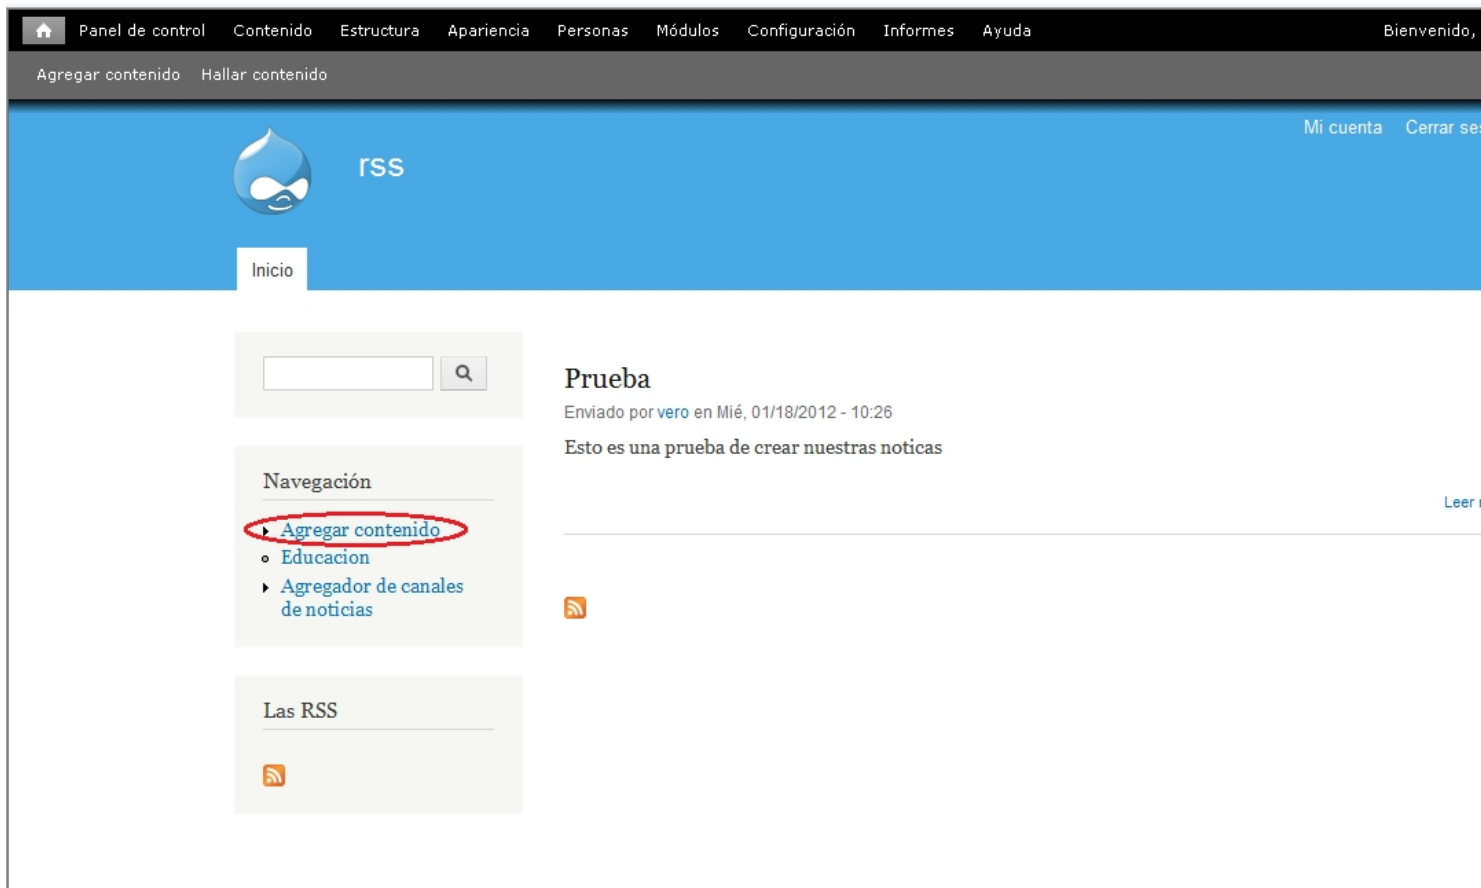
Panel de control Contenido Estructura Apariencia Personas Módulos Configuración Informes Ayuda Bienvenido,

Agregar contenido Hallar contenido

Mi cuenta Cerrar se

rss

Inicio

Navegación

Agregar contenido
Educacion
Agregador de canales de noticias

Las RSS

Prueba

Enviado por vero en Mié, 01/18/2012 - 10:26

Esto es una prueba de crear nuestras noticas

Leer